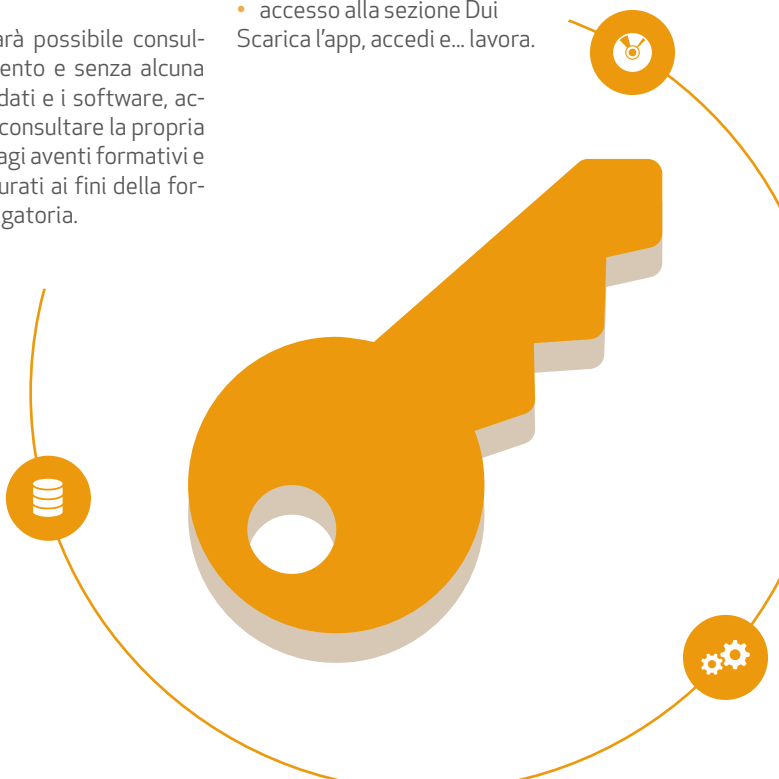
arà possibile consulento e senza alcuna dati e i software, acconsultare la propria agi aventi formativi e urati ai fini della forgatoria.

• accesso alla sezione Dui
Scarica l'app, accedi e... lavora.